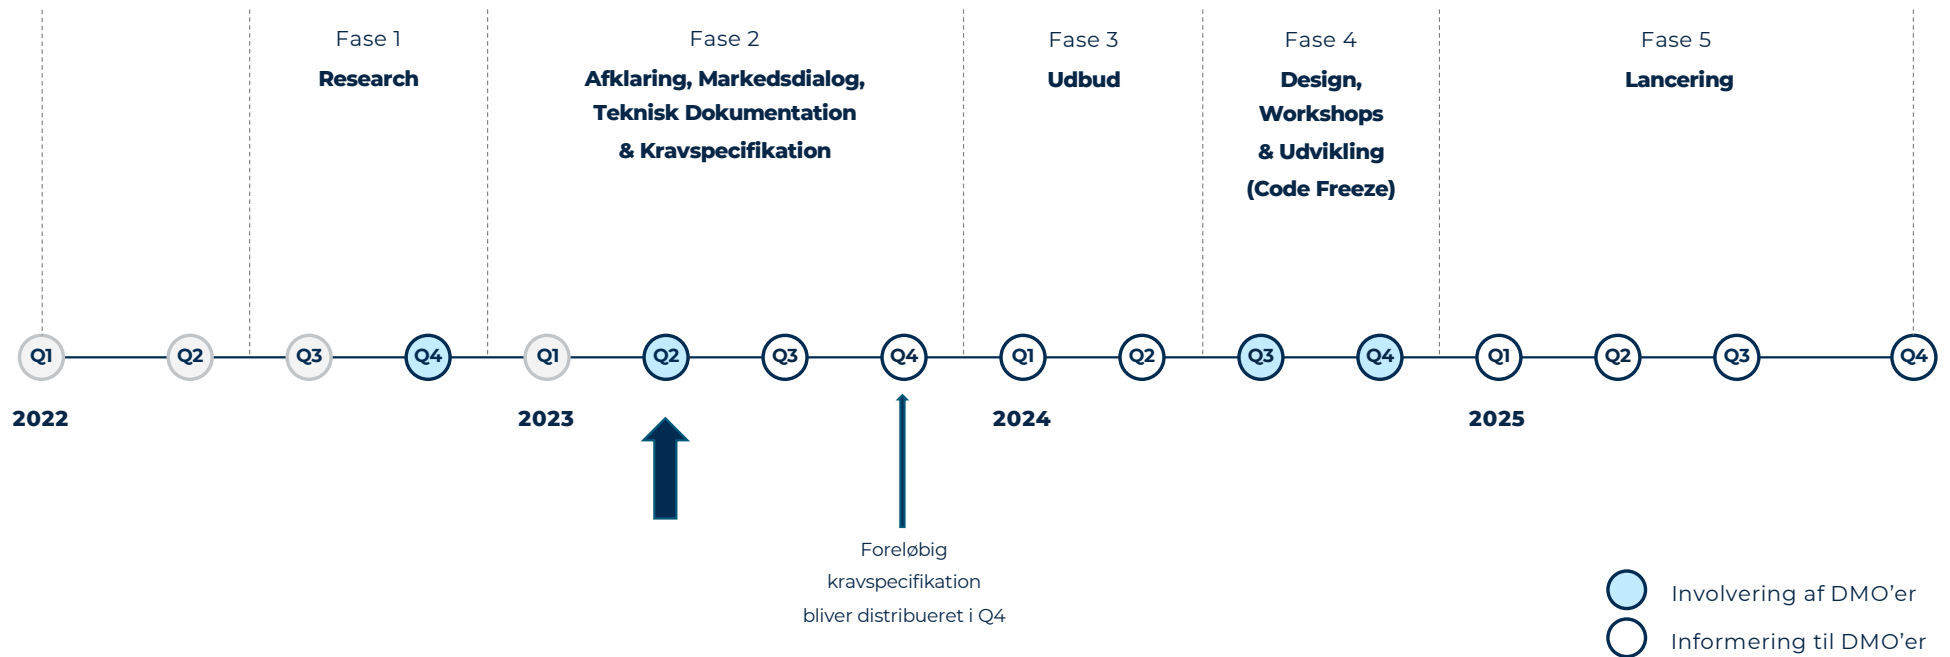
Fase 1
Research

Fase 2
Afklaring, Markedsdialog, Teknisk Dokumentation & Kravspecifikation

Fase 3
Udbud

Fase 4
Design, Workshops & Udvikling (Code Freeze)

Fase 5
Lancering

Q1 Q2 Q3 Q4 Q1 Q2 Q3 Q4 Q1 Q2 Q3 Q4 Q1 Q2 Q3 Q4

2022
2023
2024
2025

Foreløbig kravspecifikation bliver distribueret i Q4

Involvering af DMO'er
Informering til DMO'er